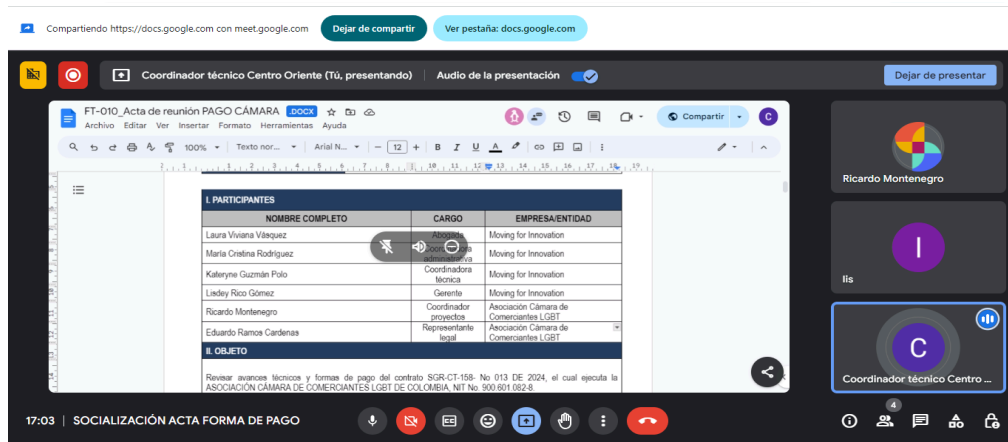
Compartiendo https://docs.google.com con meet.google.com Dejar de compartir Ver pestaña: docs.google.com

Coordinador técnico Centro Oriente (Tú, presentando) Audio de la presentación Dejar de presentar

FT-010_Acta de reunión PAGO CÁMARA .DOCX
Archivo Editar Ver Insertar Formato Herramientas Ayuda
Compartir
100% Texto nor... Arial N... 12

I. PARTICIPANTES

| NOMBRE COMPLETO | CARGO | EMPRESA/ENTIDAD |
|---|---|---|
| Laura Viviana Vásquez | Abogada | Moving for Innovation |
| María Cristina Rodríguez | Coordinadora administrativa | Moving for Innovation |
| Kateryne Guzmán Polo | Coordinadora técnica | Moving for Innovation |
| Lisdey Rico Gómez | Gerente | Moving for Innovation |
| Ricardo Montenegro | Coordinador proyectos | Asociación Cámara de Comerciantes LGBT |
| Eduardo Ramos Cardenas | Representante legal | Asociación Cámara de Comerciantes LGBT |

II. OBJETO

Revisar avances técnicos y formas de pago del contrato SGR-CT-158- No 013 DE 2024, el cual ejecuta la ASOCIACIÓN CÁMARA DE COMERCIANTES LGBT DE COLOMBIA, NIT No. 900.601.082-8.

Ricardo Montenegro
I
lis
C
Coordinador técnico Centro ...

17:03 | SOCIALIZACIÓN ACTA FORMA DE PAGO
4